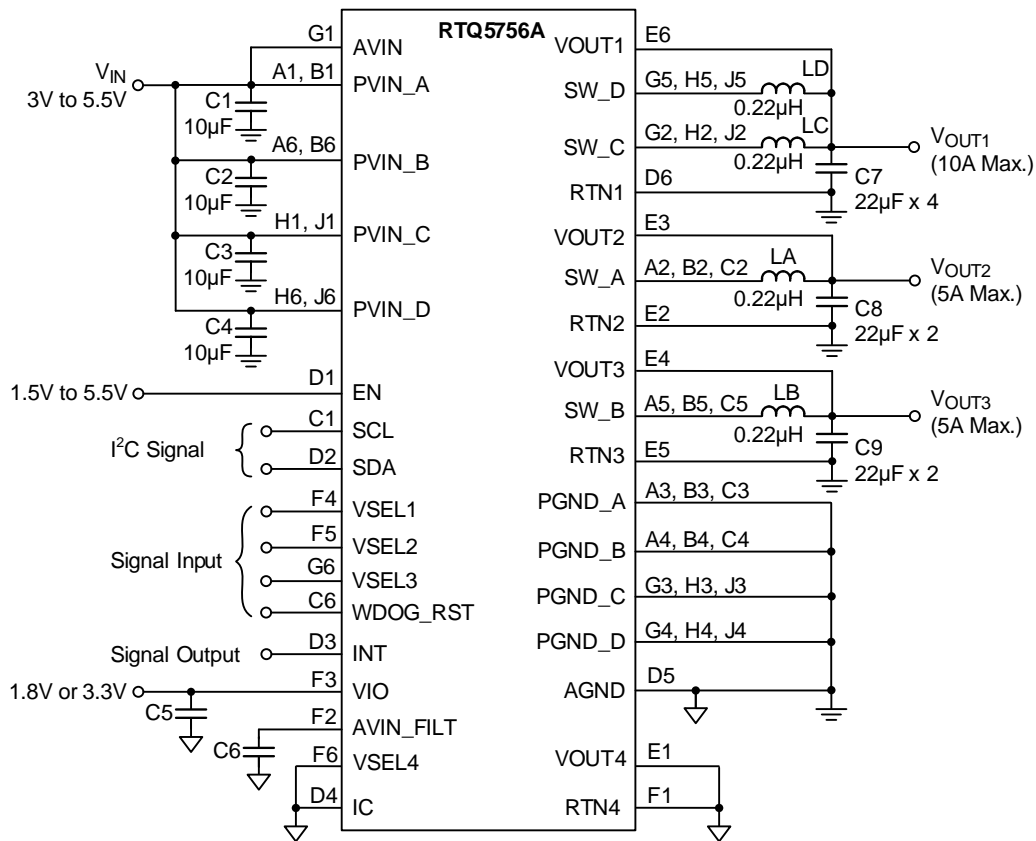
RTQ5756A

$V_{IN}$
3V to 5.5V

G1 AVIN
A1, B1 PVIN_A
C1 10µF
A6, B6 PVIN_B
C2 10µF
H1, J1 PVIN_C
C3 10µF
H6, J6 PVIN_D
C4 10µF

1.5V to 5.5V
D1 EN

$I^2C$ Signal
C1 SCL
D2 SDA

Signal Input
F4 VSEL1
F5 VSEL2
G6 VSEL3
C6 WDOG_RST

Signal Output
D3 INT

1.8V or 3.3V
F3 VIO
C5
F2 AVIN_FILT
C6
F6 VSEL4
D4 IC

VOUT1 E6
SW_D G5, H5, J5
LD
0.22µH
SW_C G2, H2, J2
LC
0.22µH
$V_{OUT1}$
(10A Max.)
C7
RTN1 D6
22µF x 4

VOUT2 E3
SW_A A2, B2, C2
LA
0.22µH
$V_{OUT2}$
(5A Max.)
C8
RTN2 E2
22µF x 2

VOUT3 E4
SW_B A5, B5, C5
LB
0.22µH
$V_{OUT3}$
(5A Max.)
C9
RTN3 E5
22µF x 2

PGND_A A3, B3, C3
PGND_B A4, B4, C4
PGND_C G3, H3, J3
PGND_D G4, H4, J4
AGND D5
VOUT4 E1
RTN4 F1